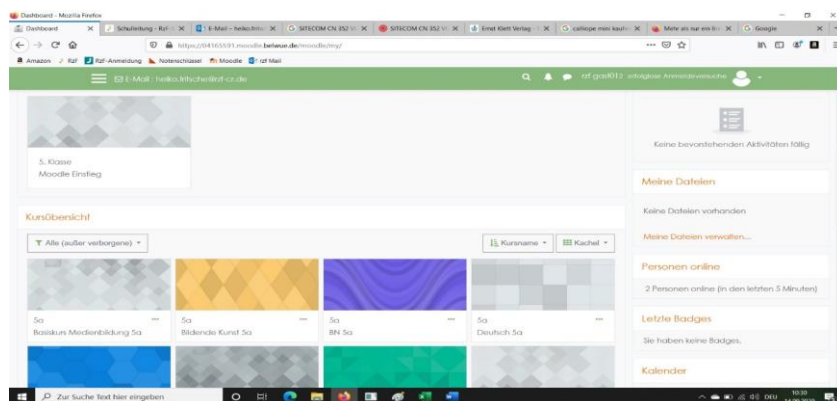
Dashboard - Mozilla Firefox

Dashboard | Schulleitung - Rzf | E-Mail - heiko.fritsche@ | SITECOM CN 352 V | SITECOM CN 352 V | Ernst Klett Verlag | calliope mini kaufen | Mehr als nur ein | Google

https://04165591.moodle.belwue.de/moodle/my/

Amazon | Rzf | Rzf-Anmeldung | Notenschlüssel | Moodle | rzf Mail

E-Mail : heiko.fritsche@rzf-cr.de

rzf gast012 erfolglose Anmeldeversuche

5. Klasse
Moodle Einstieg

Keine bevorstehenden Aktivitäten fällig

Meine Dateien

Keine Dateien vorhanden

Meine Dateien verwalten...

Kursübersicht

Alle (außer verborgene)

Kursname

Kachel

Personen online

2 Personen online (in den letzten 5 Minuten)

5a
Basiskurs Medienbildung 5a

5a
Bildende Kunst 5a

5a
BN 5a

5a
Deutsch 5a

Letzte Badges

Sie haben keine Badges.

Kalender

Zur Suche Text hier eingeben

DEU 10:30